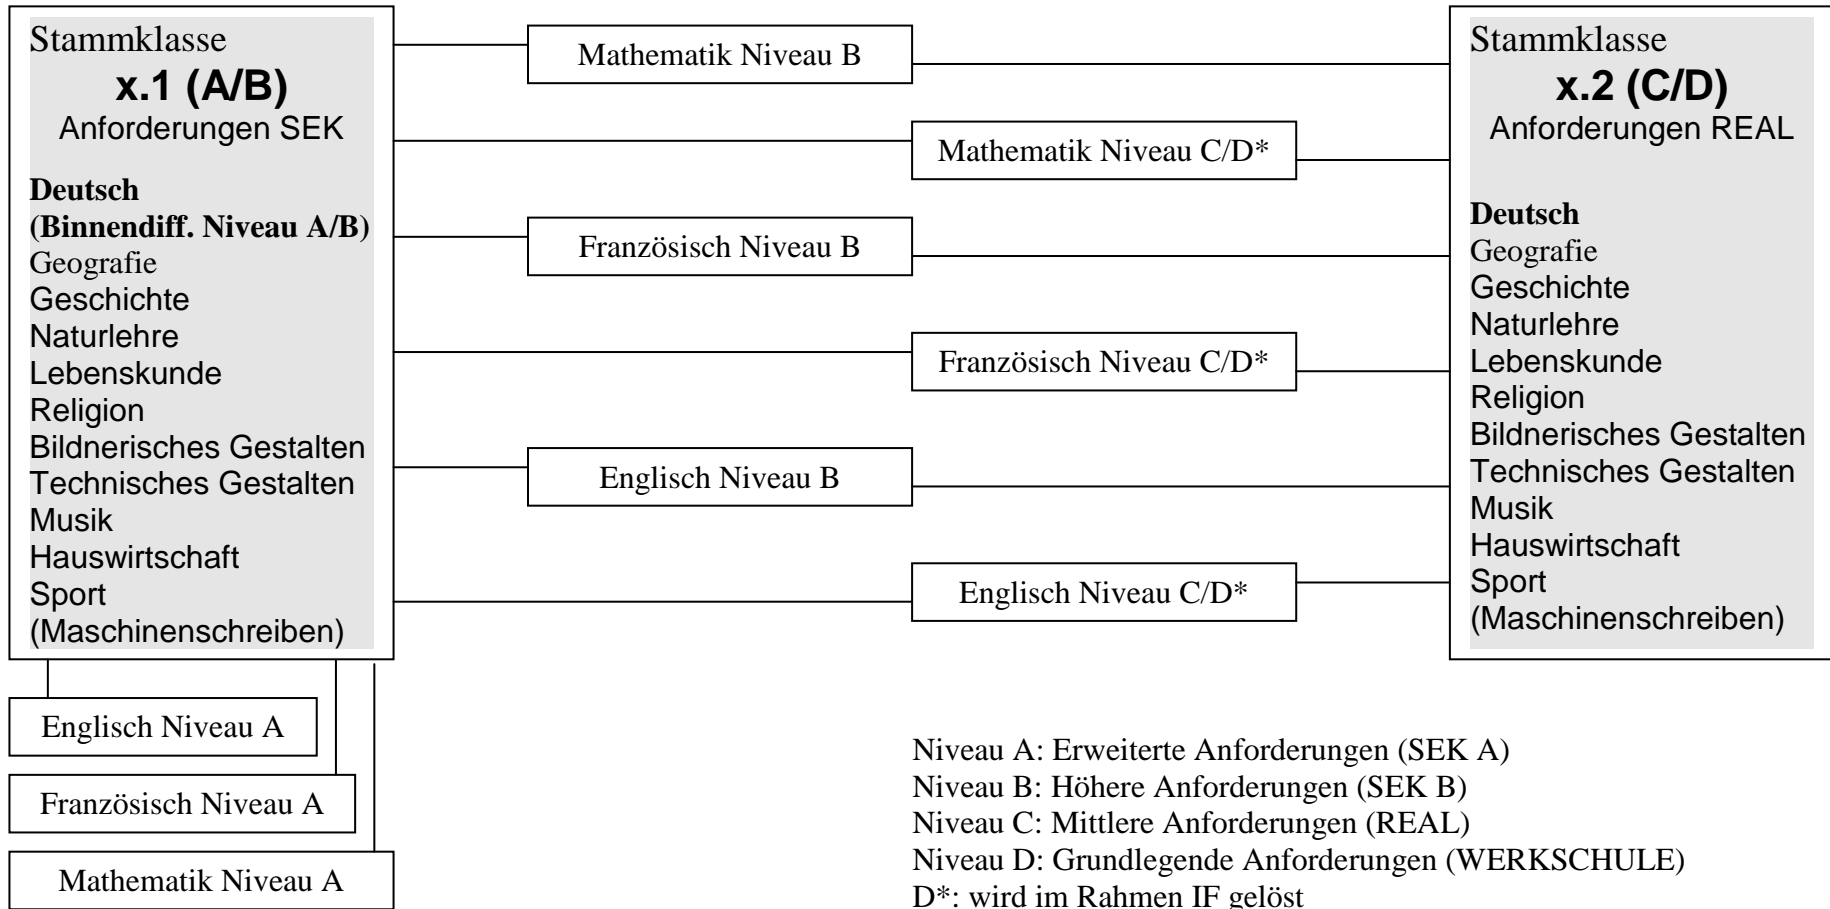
Stammklasse
**x.1 (A/B)**
Anforderungen SEK

**Deutsch**
**(Binnendiff. Niveau A/B)**
Geografie
Geschichte
Naturlehre
Lebenskunde
Religion
Bildnerisches Gestalten
Technisches Gestalten
Musik
Hauswirtschaft
Sport
(Maschinenschreiben)

Mathematik Niveau B

Mathematik Niveau C/D*

Französisch Niveau B

Französisch Niveau C/D*

Englisch Niveau B

Englisch Niveau C/D*

Stammklasse
**x.2 (C/D)**
Anforderungen REAL

**Deutsch**
Geografie
Geschichte
Naturlehre
Lebenskunde
Religion
Bildnerisches Gestalten
Technisches Gestalten
Musik
Hauswirtschaft
Sport
(Maschinenschreiben)

Englisch Niveau A

Französisch Niveau A

Mathematik Niveau A

Niveau A: Erweiterte Anforderungen (SEK A)
Niveau B: Höhere Anforderungen (SEK B)
Niveau C: Mittlere Anforderungen (REAL)
Niveau D: Grundlegende Anforderungen (WERKSCHULE)
D*: wird im Rahmen IF gelöst